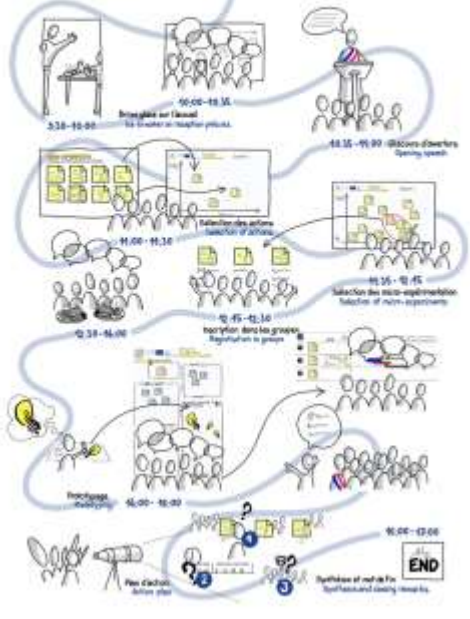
9:30 - 10:00

Brise-glace sur l'accueil
Ice breaker on reception places

10:00 - 10:15

10:15 - 10:30 Discours d'ouverture
Opening speech

11:00 - 11:30

Sélection des actions
Selection of actions

11:15 - 11:45
Sélection des micro-expérimentation
Selection of micro-experiments

11:45 - 12:30
Inscription dans les groupes
Registration in groups

12:30 - 14:00

Prototypage
Prototyping

14:00 - 16:00

Plan d'action
Action plan

1
2
3
4

16:00 - 17:00
Synthèse et mot de fin
Synthesis and closing remarks

END